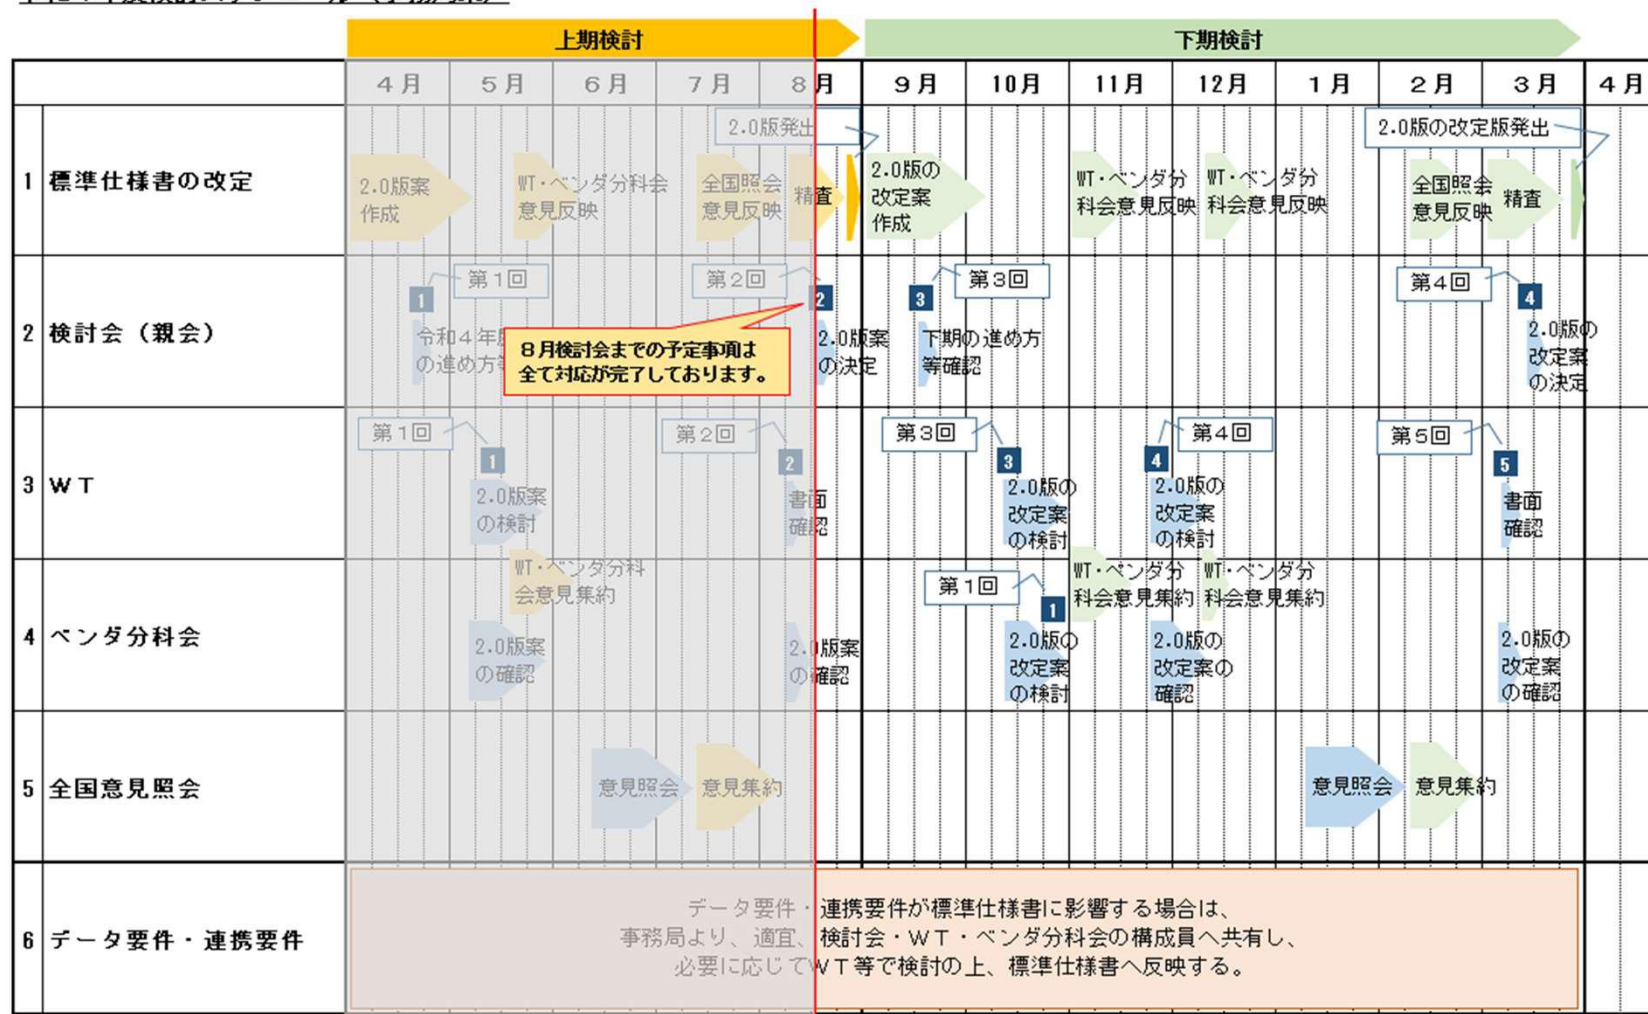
上期検討 下期検討

| | 4月 | 5月 | 6月 | 7月 | 8月 | 9月 | 10月 | 11月 | 12月 | 1月 | 2月 | 3月 | 4月 |
|---|---|---|---|---|---|---|---|---|---|---|---|---|---|
| 1 標準仕様書の改定 | 2.0版案作成 | WT・ベンダ分科会意見反映 | | 全国照会意見反映 | 2.0版発出 精査 | 2.0版の改定案作成 | | WT・ベンダ分科会意見反映 | WT・ベンダ分科会意見反映 | | 2.0版の改定版発出 全国照会意見反映 | 精査 | |
| 2 検討会（親会） | 第1回 1 令和4年度の進め方等 | | | 第2回 | 2 2.0版案の決定 | 第3回 3 下期の進め方等確認 | | | | | 第4回 | 4 2.0版の改定案の決定 | |
| 3 WT | 第1回 | 1 2.0版案の検討 | | 第2回 | 2 書面確認 | 第3回 | 3 2.0版の改定案の検討 | | 第4回 4 2.0版の改定案の検討 | | 第5回 | 5 書面確認 | |
| 4 ベンダ分科会 | | 2.0版案の確認 WT・ベンダ分科会意見集約 | | | 2.0版案の確認 | 第1回 | 1 2.0版の改定案の検討 | WT・ベンダ分科会意見集約 | WT・ベンダ分科会意見集約 2.0版の改定案の確認 | | | 2.0版の改定案の確認 | |
| 5 全国意見照会 | | | 意見照会 | 意見集約 | | | | | | 意見照会 | 意見集約 | | |
| 6 データ要件・連携要件 | データ要件・連携要件が標準仕様書に影響する場合は、事務局より、適宜、検討会・WT・ベンダ分科会の構成員へ共有し、必要に応じてWT等で検討の上、標準仕様書へ反映する。 | | | | | | | | | | | | |

8月検討会までの予定事項は全て対応が完了しております。